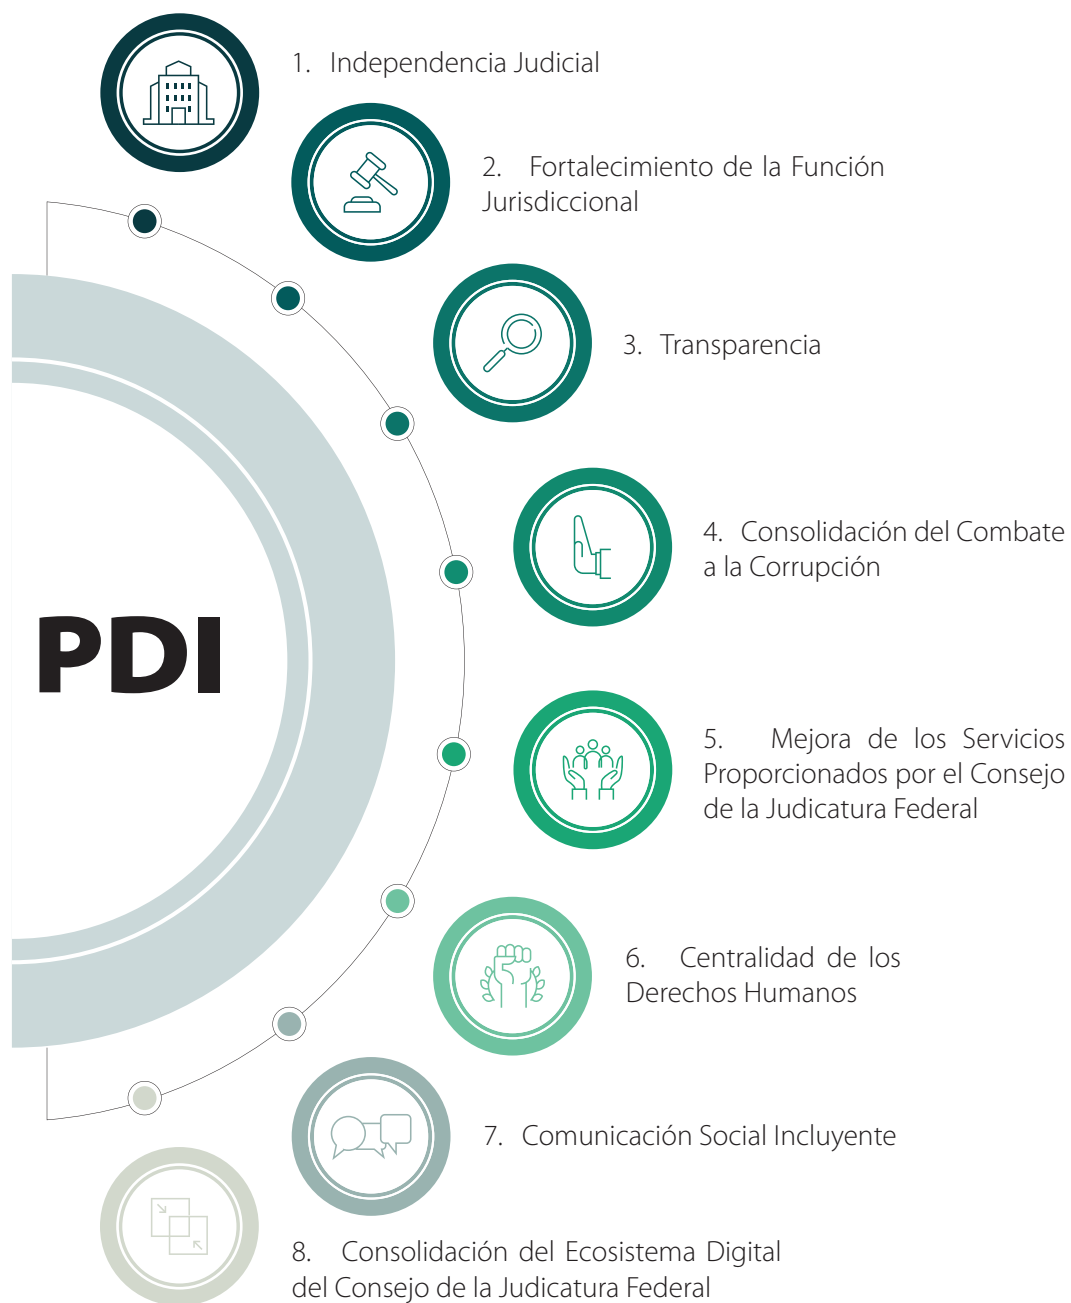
PDI

1. Independencia Judicial

2. Fortalecimiento de la Función Jurisdiccional

3. Transparencia

4. Consolidación del Combate a la Corrupción

5. Mejora de los Servicios Proporcionados por el Consejo de la Judicatura Federal

6. Centralidad de los Derechos Humanos

7. Comunicación Social Incluyente

8. Consolidación del Ecosistema Digital del Consejo de la Judicatura Federal